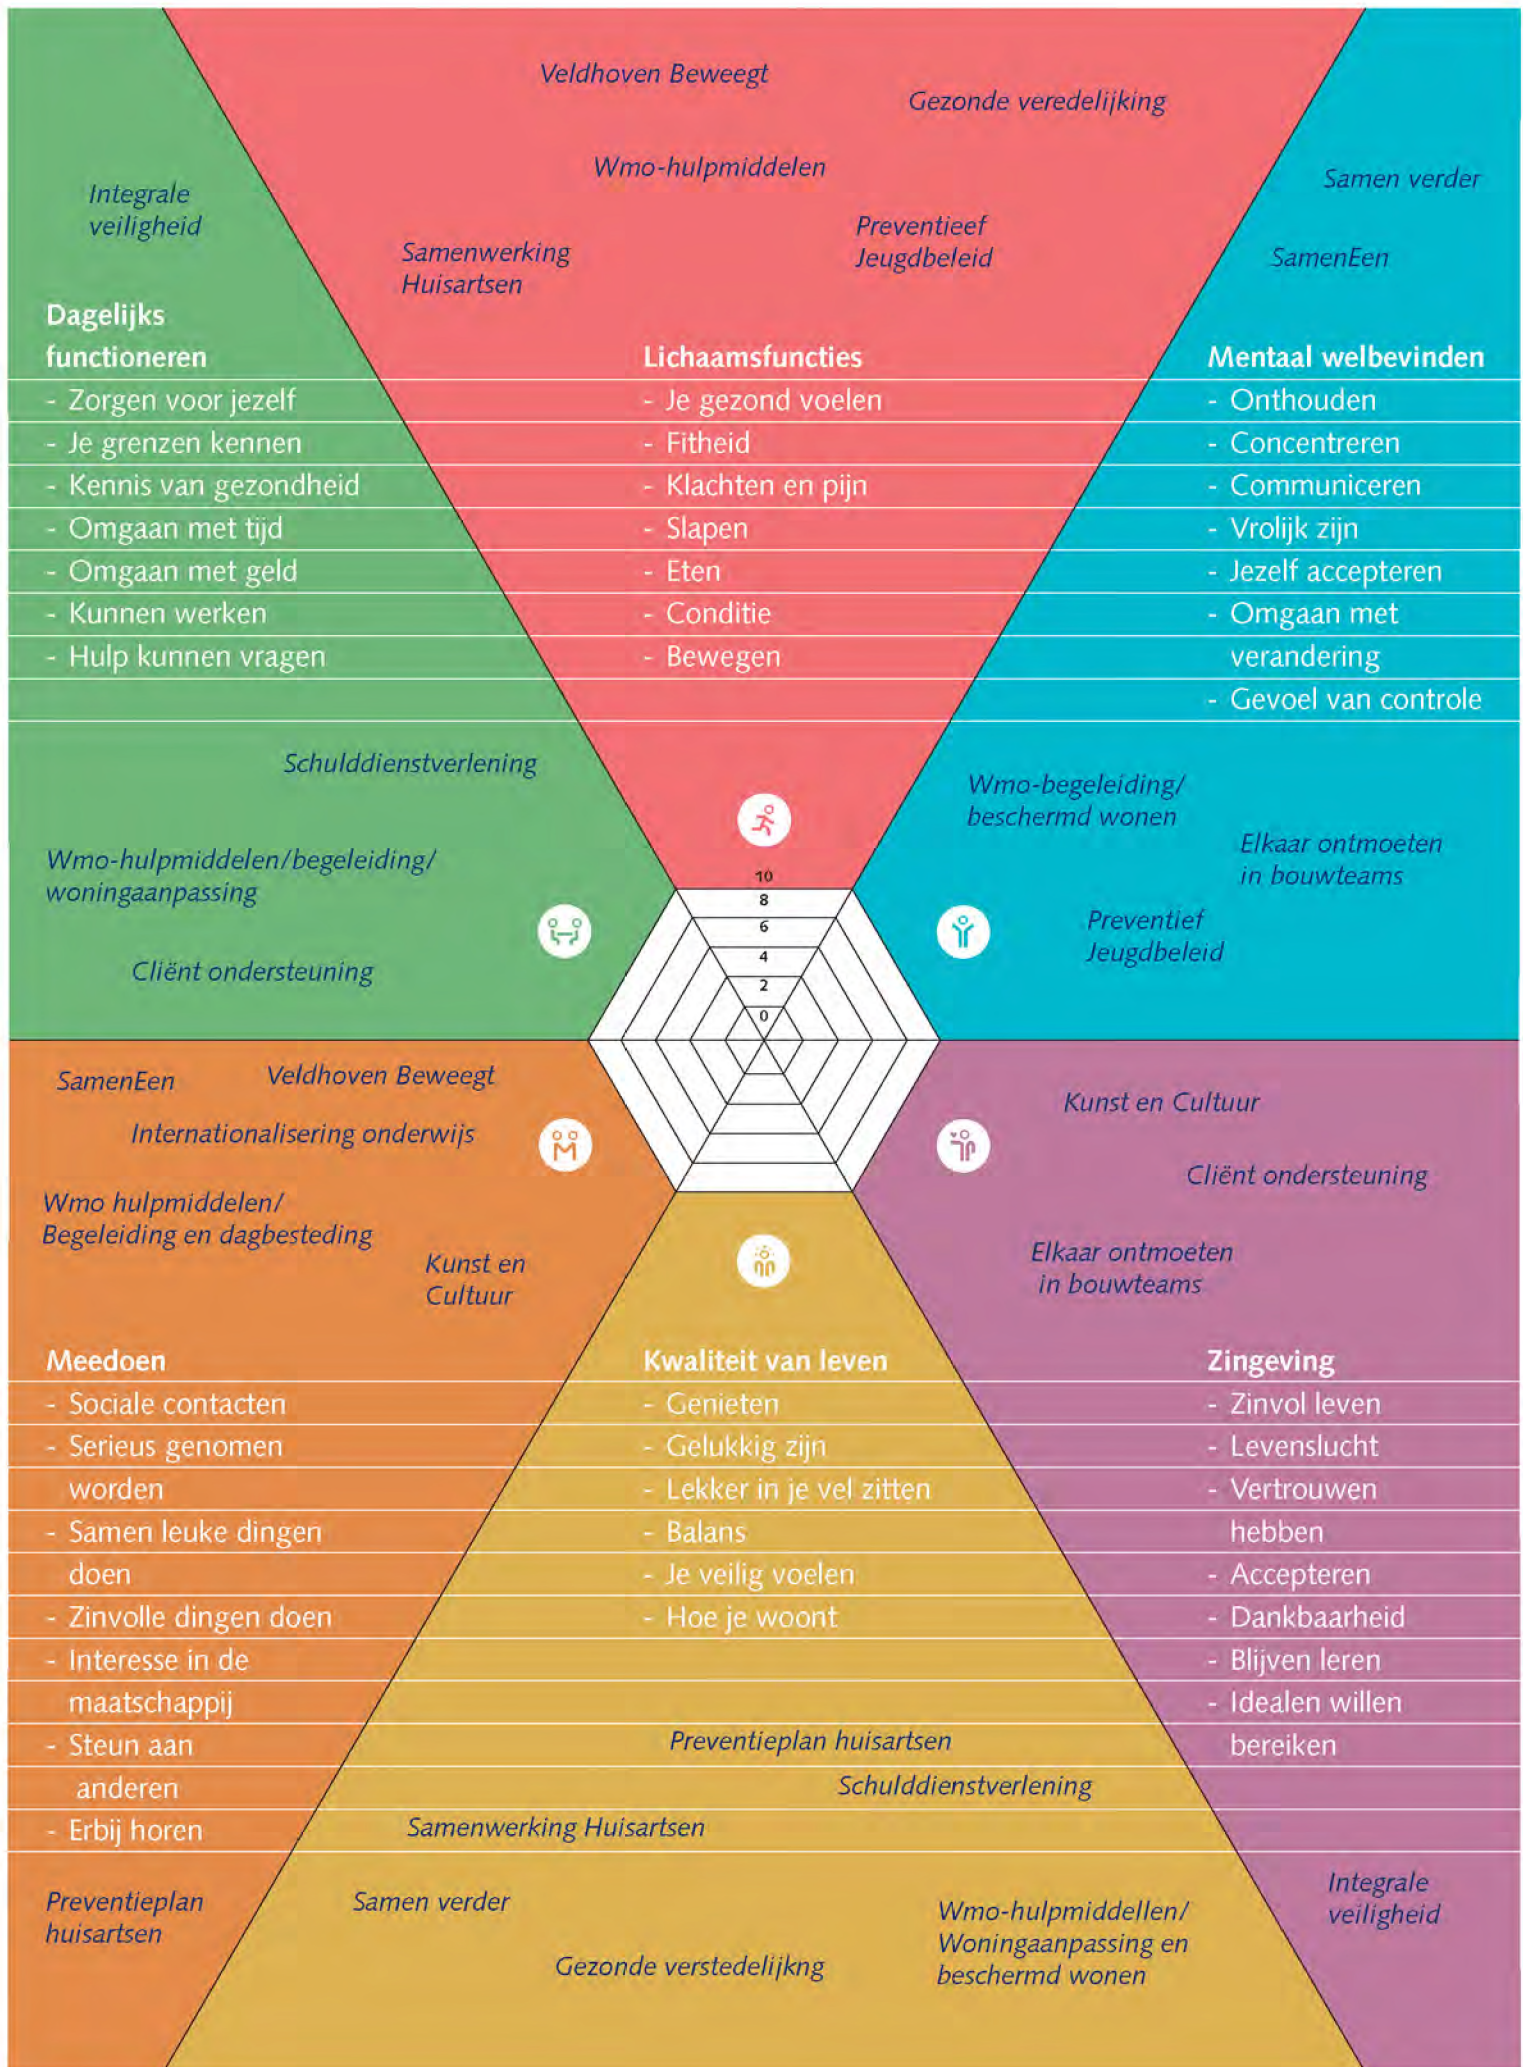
Veldhoven Beweegt

Gezonde veredelijking

Wmo-hulpmiddelen

Integrale veiligheid

Samen verder

Preventieef Jeugdbeleid

Samenwerking Huisartsen

SamenEen

Dagelijks functioneren
- Zorgen voor jezelf
- Je grenzen kennen
- Kennis van gezondheid
- Omgaan met tijd
- Omgaan met geld
- Kunnen werken
- Hulp kunnen vragen

Lichaamsfuncties
- Je gezond voelen
- Fitheid
- Klachten en pijn
- Slapen
- Eten
- Conditie
- Bewegen

Mentaal welbevinden
- Onthouden
- Concentreren
- Communiceren
- Vrolijk zijn
- Jezelf accepteren
- Omgaan met verandering
- Gevoel van controle

Schulddienstverlening

Wmo-begeleiding/ beschermd wonen

Elkaar ontmoeten in bouwteams

Wmo-hulpmiddelen/begeleiding/ woningaanpassing

Preventief Jeugdbeleid

Cliënt ondersteuning

10
8
6
4
2
0

SamenEen

Veldhoven Beweegt

Kunst en Cultuur

Internationalisering onderwijs

Cliënt ondersteuning

Wmo hulpmiddelen/ Begeleiding en dagbesteding

Elkaar ontmoeten in bouwteams

Kunst en Cultuur

Meedoen
- Sociale contacten
- Serieus genomen worden
- Samen leuke dingen doen
- Zinvolle dingen doen
- Interesse in de maatschappij
- Steun aan anderen
- Erbij horen

Kwaliteit van leven
- Genieten
- Gelukkig zijn
- Lekker in je vel zitten
- Balans
- Je veilig voelen
- Hoe je woont

Zingeving
- Zinvol leven
- Levenslucht
- Vertrouwen hebben
- Accepteren
- Dankbaarheid
- Blijven leren
- Idealen willen bereiken

Preventieplan huisartsen

Schulddienstverlening

Samenwerking Huisartsen

Preventieplan huisartsen

Samen verder

Wmo-hulpmiddellen/ Woningaanpassing en beschermd wonen

Integrale veiligheid

Gezonde verstedelijkng